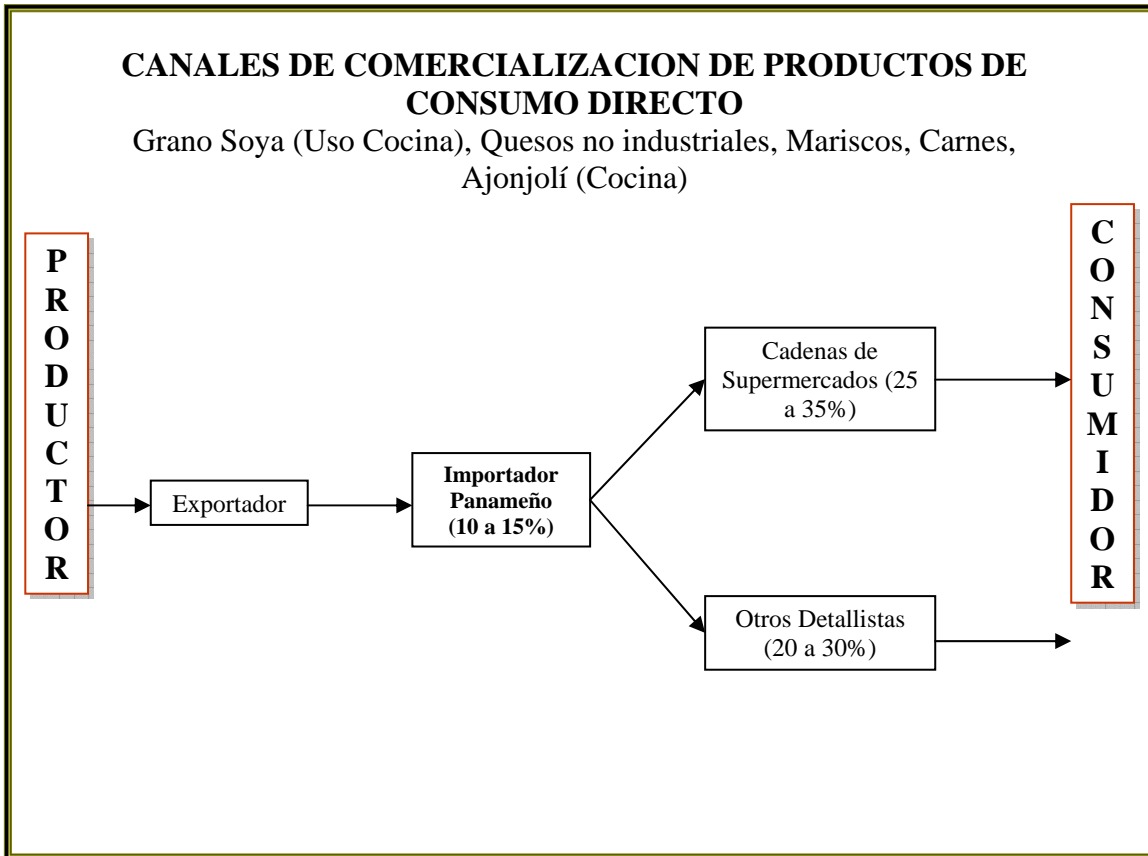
**CANALES DE COMERCIALIZACION DE PRODUCTOS DE CONSUMO DIRECTO**

Grano Soya (Uso Cocina), Quesos no industriales, Mariscos, Carnes, Ajonjolí (Cocina)

P
R
O
D
U
C
T
O
R

Exportador

**Importador Panameño (10 a 15%)**

Cadenas de Supermercados (25 a 35%)

Otros Detallistas (20 a 30%)

C
O
N
S
U
M
I
D
O
R